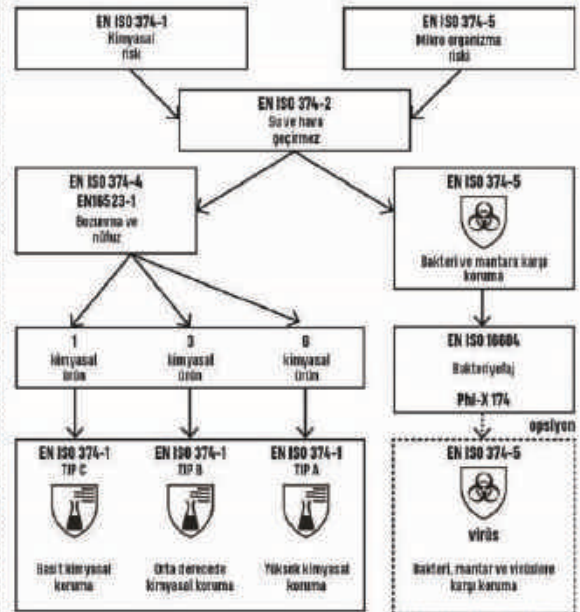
EN ISO 374-1
Kimyasal
risk

EN ISO 374-5
Mikro organizma
riski

EN ISO 374-2
Su ve hava
geçirmez

EN ISO 374-4
EN16523-1
Bozunma ve
nüfuz

EN ISO 374-5

Bakteri ve mantara karşı
koruma

1
kimyasal
ürün

3
kimyasal
ürün

6
kimyasal
ürün

EN ISO 16604
Bakteriyofaj
Phi-X 174

opsiyon

EN ISO 374-1
TIP C

Basit kimyasal
koruma

EN ISO 374-1
TIP B

Orta derecede
kimyasal koruma

EN ISO 374-1
TIP A

Yüksek kimyasal
koruma

EN ISO 374-5

virüs

Bakteri, mantar ve virüslere
karşı koruma